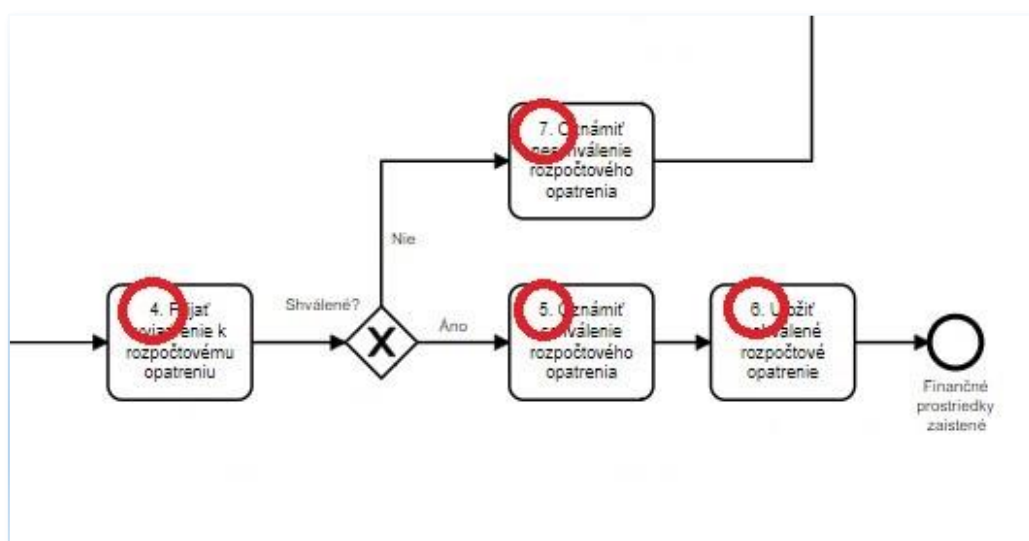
7. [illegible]námiť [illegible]schválenie rozpočtového opatrenia

Nie

4. P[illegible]ijať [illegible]vyjadrenie k rozpočtovému opatreniu

Shválené?

Áno

5. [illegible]známiť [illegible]schválenie rozpočtového opatrenia

6. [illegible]ožiť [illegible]válené rozpočtové opatrenie

Finančné prostriedky zaistené